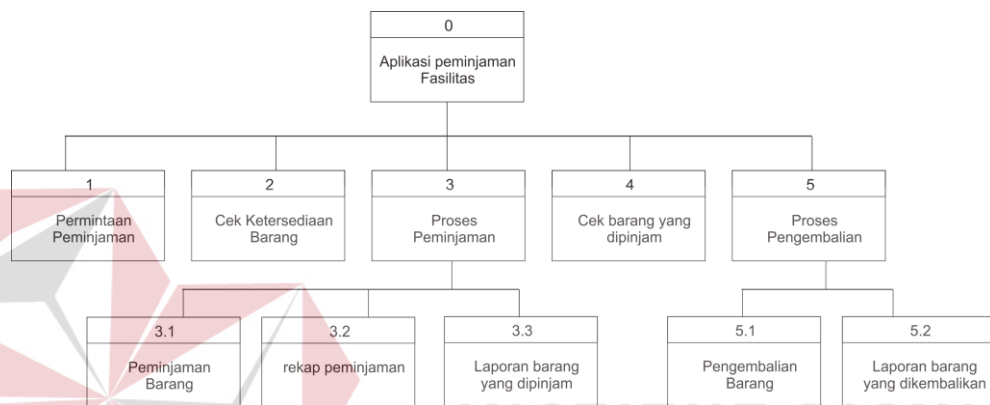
0
Aplikasi peminjaman Fasilitas

1
Permintaan Peminjaman

2
Cek Ketersediaan Barang

3
Proses Peminjaman

4
Cek barang yang dipinjam

5
Proses Pengembalian

3.1
Peminjaman Barang

3.2
rekap peminjaman

3.3
Laporan barang yang dipinjam

5.1
Pengembalian Barang

5.2
Laporan barang yang dikembalikan